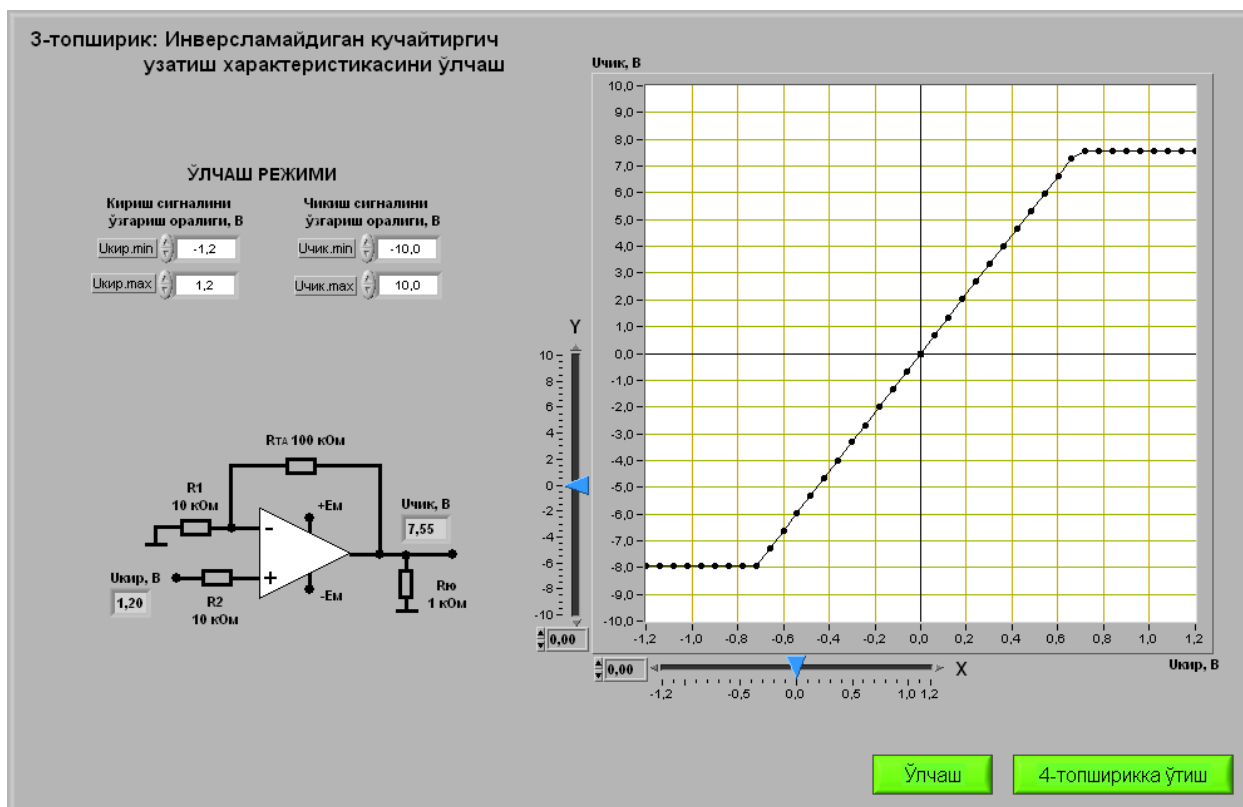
3-топширик: Инверсламайдиган кучайтиргич узатиш характеристикасини ўлчаш

ЎЛЧАШ РЕЖИМИ

Кириш сигналини ўзгариш оралиги, В

Uкир.min -1,2

Uкир.max 1,2

Чикиш сигналини ўзгариш оралиги, В

Uчик.min -10,0

Uчик.max 10,0

Rта 100 кОм

R1 10 кОм

+Ем

-Ем

Uчик, В 7,55

Uкир, В 1,20

R2 10 кОм

Rю 1 кОм

Uчик, В

10,0 9,0 8,0 7,0 6,0 5,0 4,0 3,0 2,0 1,0 0,0 -1,0 -2,0 -3,0 -4,0 -5,0 -6,0 -7,0 -8,0 -9,0 -10,0

-1,2 -1,0 -0,8 -0,6 -0,4 -0,2 0,0 0,2 0,4 0,6 0,8 1,0 1,2

Uкир, В

Y

10 8 6 4 2 0 -2 -4 -6 -8 -10

0,00

0,00

X

-1,2 -0,5 0,0 0,5 1,0 1,2

Ўлчаш

4-топширикка ўтиш